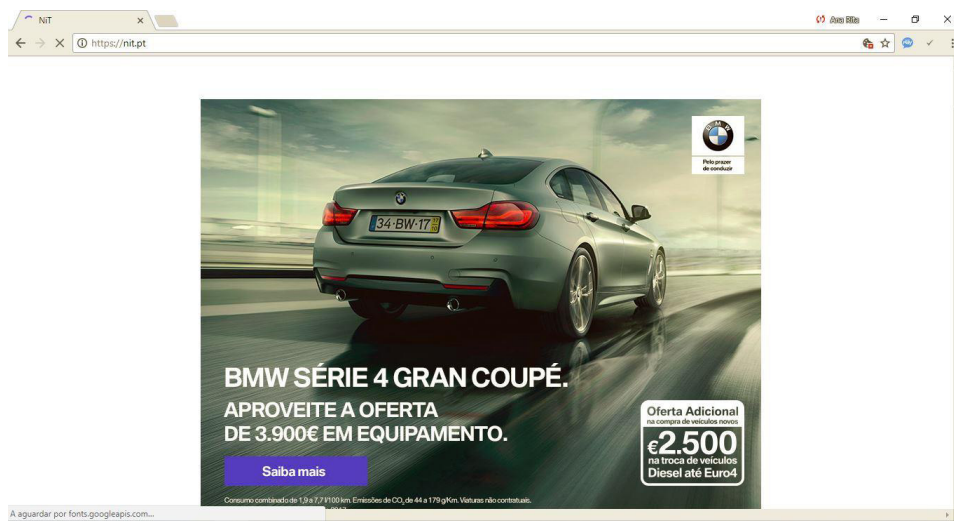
NiT
Ana Rita
https://nit.pt
BMW
Pelo prazer de conduzir
34·BW·17
BMW SÉRIE 4 GRAN COUPÉ.
APROVEITE A OFERTA DE 3.900€ EM EQUIPAMENTO.
Saiba mais
Oferta Adicional
na compra de veículos novos
€2.500
na troca de veículos
Diesel até Euro4
Consumo combinado de 1,9 a 7,7 l/100 km. Emissões de $CO_2$ de 44 a 179 g/Km. Viaturas não contratuais.
A aguardar por fonts.googleapis.com...
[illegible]